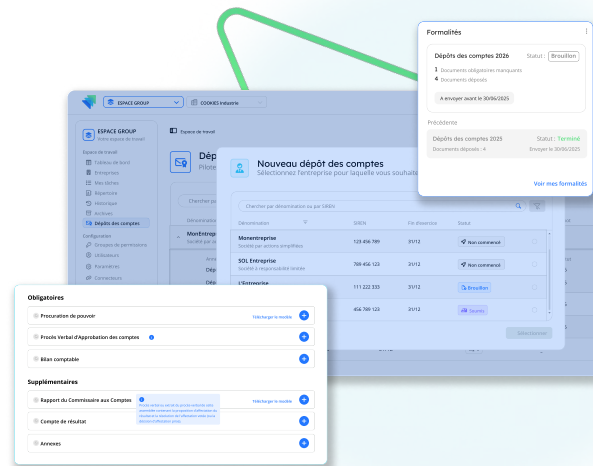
Formalités

Dépôts des comptes 2026 Statut : Brouillon

1 Documents obligatoires manquants
4 Documents déposés

A envoyer avant le 30/06/2025

Précédente

Dépôts des comptes 2025 Statut : Terminé
Documents déposés : 4 Envoyer le 30/06/2025

Voir mes formalités

ESPACE GROUP
COOKIES industrie

ESPACE GROUP
Votre espace de travail

Espace de travail
Tableau de bord
Entreprises
Mes tâches
Répertoire
Historique
Archives
Dépôts des comptes

Configuration
Groupes de permissions
Utilisateurs
Paramètres
Connecteurs

Espace de travail

Dép
Pilote

Chercher pa
Dénomination
MonEntrepr
Société par ac

Dépô
Dépô

Nouveau dépôt des comptes
Sélectionnez l'entreprise pour laquelle vous souhaite

Chercher par dénomination ou par SIREN

| Dénomination | SIREN | Fin d'exercice | Statut |
|---|---|---|---|
| Monentreprise Société par actions simplifiées | 123 456 789 | 31/12 | Non commencé |
| SOL Entreprise Société à responsabilité limitée | 789 456 123 | 31/12 | Non commencé |
| L'Entreprise | 111 222 333 | 31/12 | Brouillon |
| | 456 789 123 | 31/12 | Signée |

Sélectionner

Obligatoires

Procuration de pouvoir Télécharger le modèle
Procès Verbal d'Approbation des comptes
Bilan comptable

Supplémentaires

Rapport du Commissaire aux Comptes Télécharger le modèle
Compte de résultat
Annexes